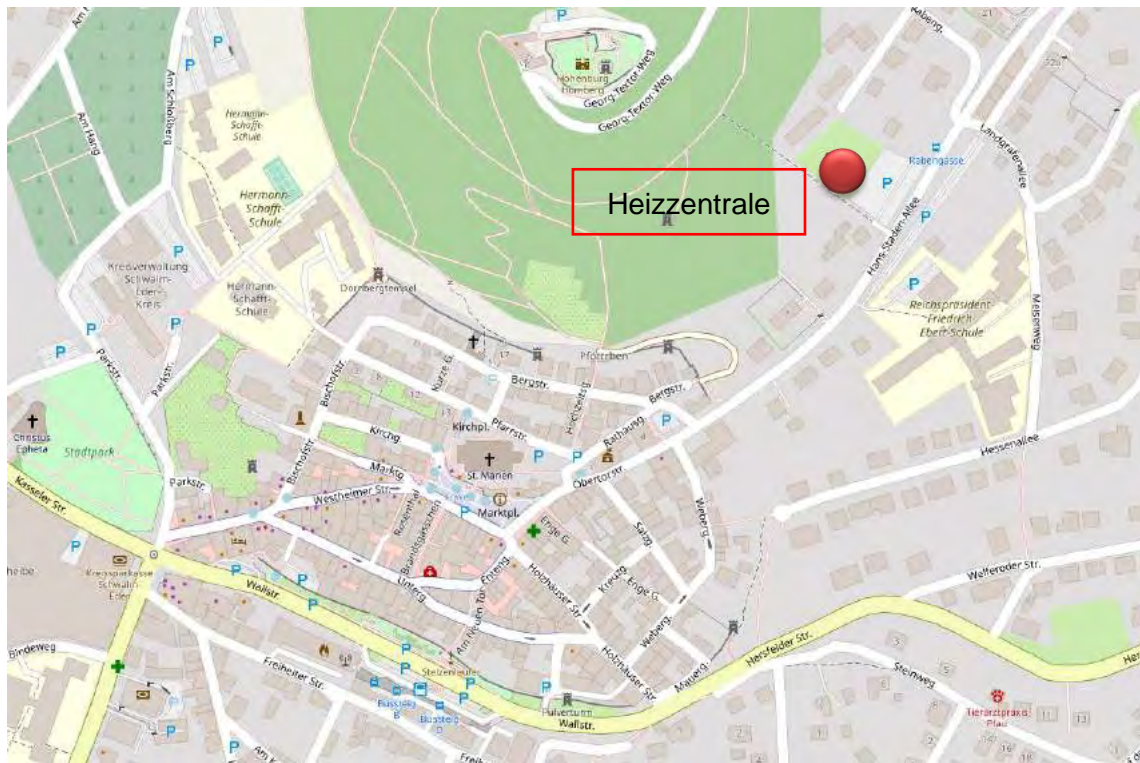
P
Hohenburg Homberg
Georg-Textor-Weg
Georg-Textor-Weg
Rabeng.
Heizzentrale
Rabengasse
P
P
Landgrafenallee
Hans-Staden-Allee
Am Hang
Am Schülberg
P
Hermann-Schafft-Schule
Hermann-Schafft-Schule
P
Kreisverwaltung Schwalm-Eder-Kreis
Hermann-Schafft-Schule
Dornbergtunnel
P
Reichspräsident-Friedrich-Ebert-Schule
Meiseweg
P
P
Parkstr.
Parkstr.
17
Pforrtchen
Bergstr.
Bergstr.
Kurze G.
Bischofstr.
Christus Ecclesia
Stadtpark
Kirchg.
Kirchpl.
Pfarrstr.
Holzweg
Rathausg.
P
Marktg.
St. Marien
P
P
Hessenallee
Parkstr.
Bischofstr.
Westheimer Str.
Marktpl.
Obertorstr.
Kasseler Str.
P
Enge G.
Sattg.
Weberg.
Kreissparkasse Schwalm-Eder
Wallstr.
P
Untergasse
Brandgasse
Holzhäuser Str.
Kreuzg.
Enge G.
Am Neuen Tor
Wolferoder Str.
Bindeweg
P
Weberg.
Mauerg.
Hersfelder Str.
Freiheiter Str.
Stelzenleute
P
Steinweg
Bussteig B
Bussteig D
Pulverturm
Wallstr.
Tierarztpraxis Plau
P
Am